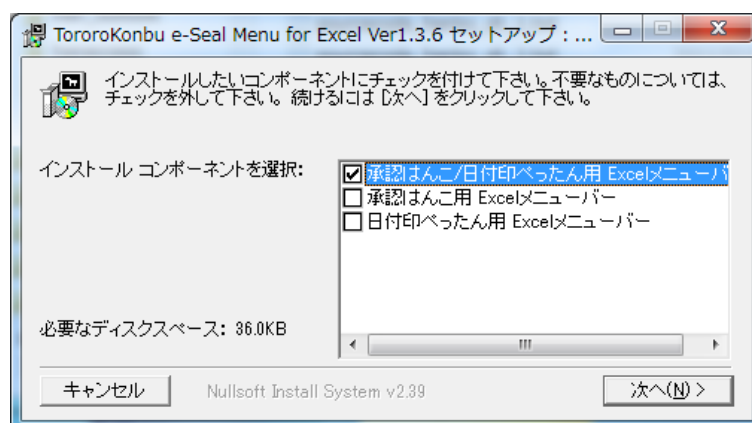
TororoKonbu e-Seal Menu for Excel Ver1.3.6 セットアップ : ...

インストールしたいコンポーネントにチェックを付けて下さい。不要なものについては、チェックを外して下さい。続けるには [次へ] をクリックして下さい。

インストール コンポーネントを選択:

☑ 承認はんこ/日付印ぺったん用 Excelメニューバ
☐ 承認はんこ用 Excelメニューバー
☐ 日付印ぺったん用 Excelメニューバー

必要なディスクスペース: 36.0KB

キャンセル

Nullsoft Install System v2.39

次へ(N) >